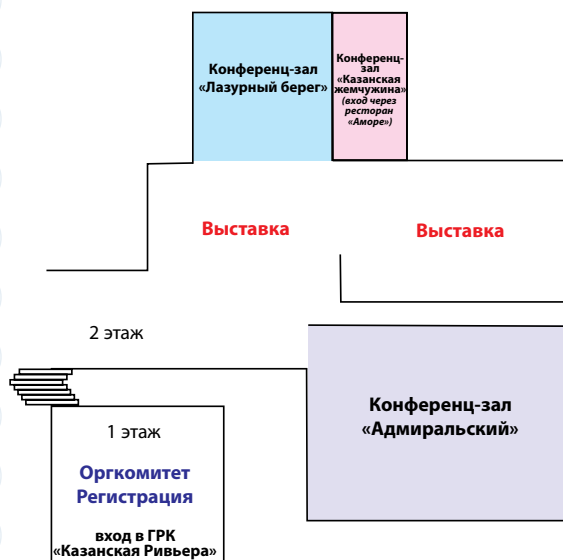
Конференц-зал «Лазурный берег»

Конференц-зал «Казанская жемчужина» (вход через ресторан «Аморе»)

Выставка

Выставка

2 этаж

1 этаж

Оргкомитет Регистрация

вход в ГРК «Казанская Ривьера»

Конференц-зал «Адмиральский»